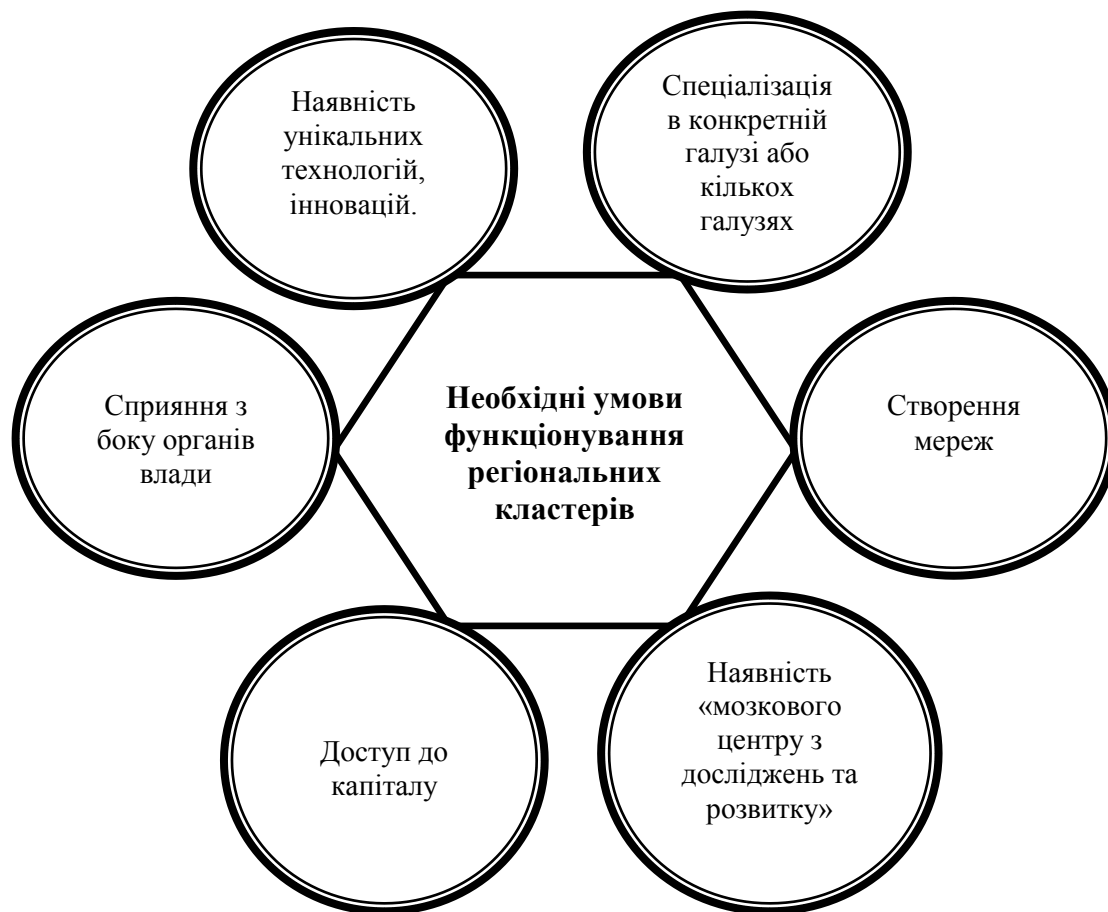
Наявність унікальних технологій, інновацій.

Спеціалізація в конкретній галузі або кількох галузях

Сприяння з боку органів влади

Необхідні умови функціонування регіональних кластерів

Створення мереж

Доступ до капіталу

Наявність «мозкового центру з досліджень та розвитку»